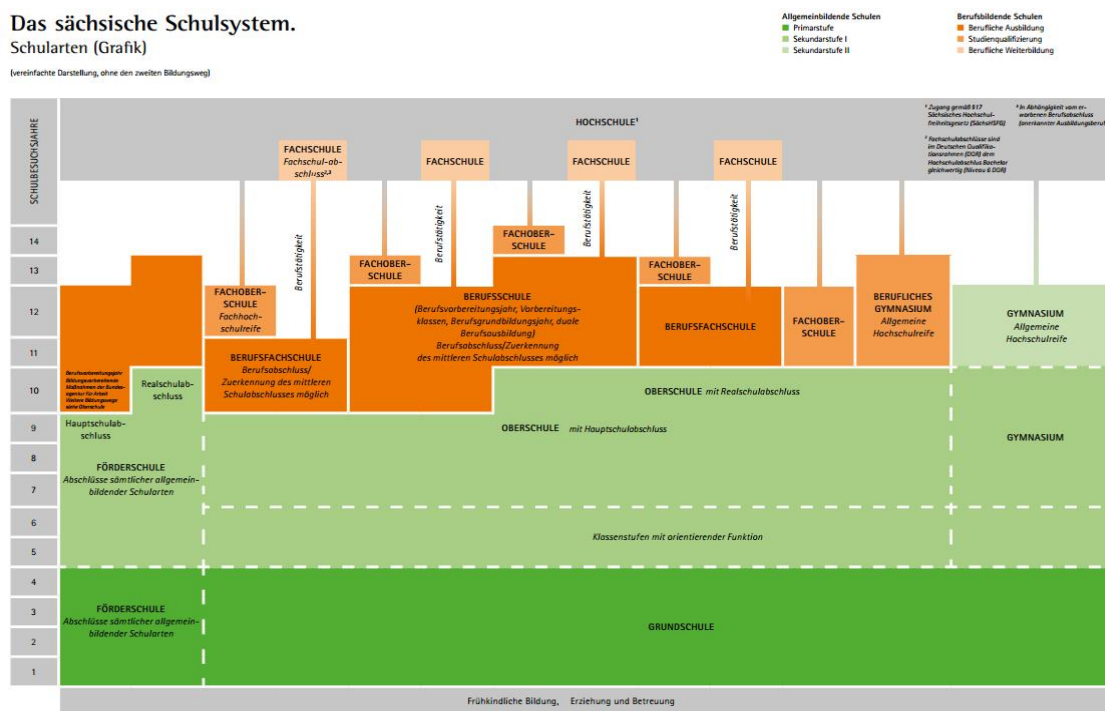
Das sächsische Schulsystem.
Schularten (Grafik)

(vereinfachte Darstellung, ohne den zweiten Bildungsweg)

Allgemeinbildende Schulen
Primarstufe
Sekundarstufe I
Sekundarstufe II

Berufsbildende Schulen
Berufliche Ausbildung
Studienqualifizierung
Berufliche Weiterbildung

SCHULBESUCHSJAHRE

HOCHSCHULE¹

¹ Zugang gemäß §17 Sächsisches Hochschulfreiheitsgesetz (SächsHSFG)

² Fachschulabschlüsse sind im Deutschen Qualifikationsrahmen (DQR) dem Hochschulabschluss Bachelor gleichwertig (Niveau 6 DQR)

³ In Abhängigkeit vom erworbenen Berufsabschluss (anerkannter Ausbildungsberuf)

FACHSCHULE
Fachschul-abschluss²,³

FACHSCHULE

FACHSCHULE

FACHSCHULE

Berufstätigkeit

Berufstätigkeit

Berufstätigkeit

Berufstätigkeit

14
13
12
11
10
9
8
7
6
5
4
3
2
1

FACHOBERSCHULE

FACHOBERSCHULE

FACHOBERSCHULE

FACHOBERSCHULE
Fachhochschulreife

BERUFSSCHULE
(Berufsvorbereitungsjahr, Vorbereitungsklassen, Berufsgrundbildungsjahr, duale Berufsausbildung)
Berufsabschluss/Zuerkennung des mittleren Schulabschlusses möglich

BERUFSFACHSCHULE

FACHOBERSCHULE

BERUFLICHES GYMNASIUM
Allgemeine Hochschulreife

GYMNASIUM
Allgemeine Hochschulreife

BERUFSFACHSCHULE
Berufsabschluss/Zuerkennung des mittleren Schulabschlusses möglich

Berufsvorbereitungsjahr Bildungsmaßnahmen der Bundesagentur für Arbeit Weitere Bildungswege siehe Oberschule

Realschulabschluss

Hauptschulabschluss

OBERSCHULE mit Realschulabschluss

OBERSCHULE mit Hauptschulabschluss

GYMNASIUM

FÖRDERSCHULE
Abschlüsse sämtlicher allgemeinbildender Schularten

Klassenstufen mit orientierender Funktion

FÖRDERSCHULE
Abschlüsse sämtlicher allgemeinbildender Schularten

GRUNDSCHULE

Frühkindliche Bildung, Erziehung und Betreuung